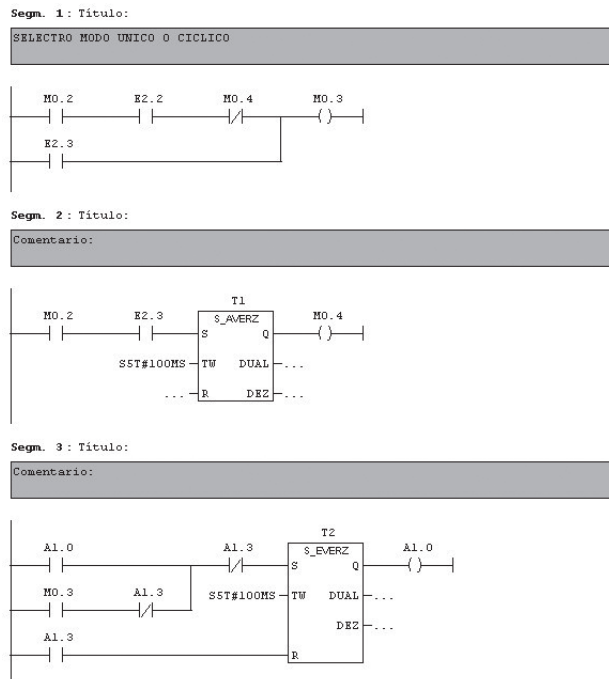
Segm. 1 : Título:

SELECTRO MODO UNICO O CICLICO

M0.2 E2.2 M0.4 M0.3

E2.3

Segm. 2 : Título:

Comentario:

T1

M0.2 E2.3 S_AVERZ M0.4

S Q

S5T#100MS TW DUAL ...

... R DEZ ...

Segm. 3 : Título:

Comentario:

T2

A1.0 A1.3 S_EVERZ A1.0

S Q

M0.3 A1.3 S5T#100MS TW DUAL ...

DEZ ...

A1.3

R